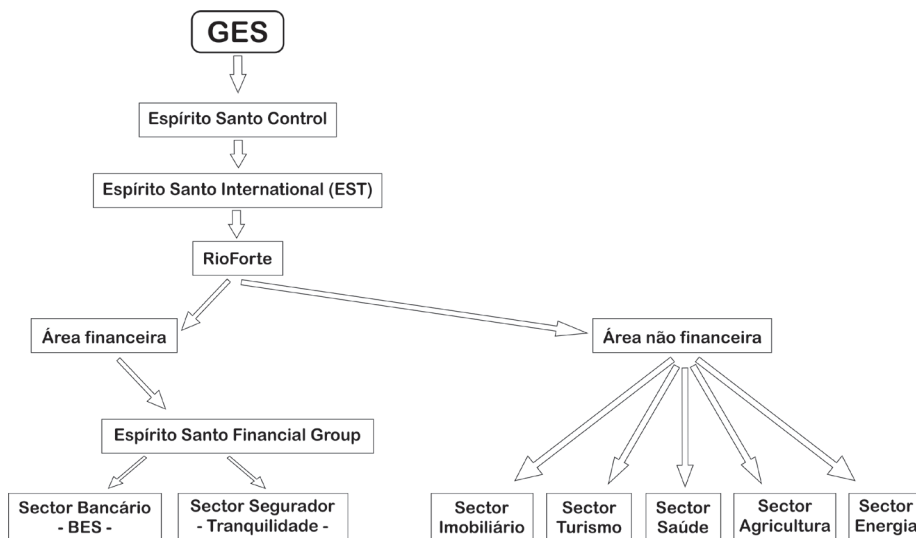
GES

Espírito Santo Control

Espírito Santo International (EST)

RioForte

Área financeira

Área não financeira

Espírito Santo Financial Group

Sector Bancário - BES -

Sector Segurador - Tranquilidade -

Sector Imobiliário

Sector Turismo

Sector Saúde

Sector Agricultura

Sector Energia